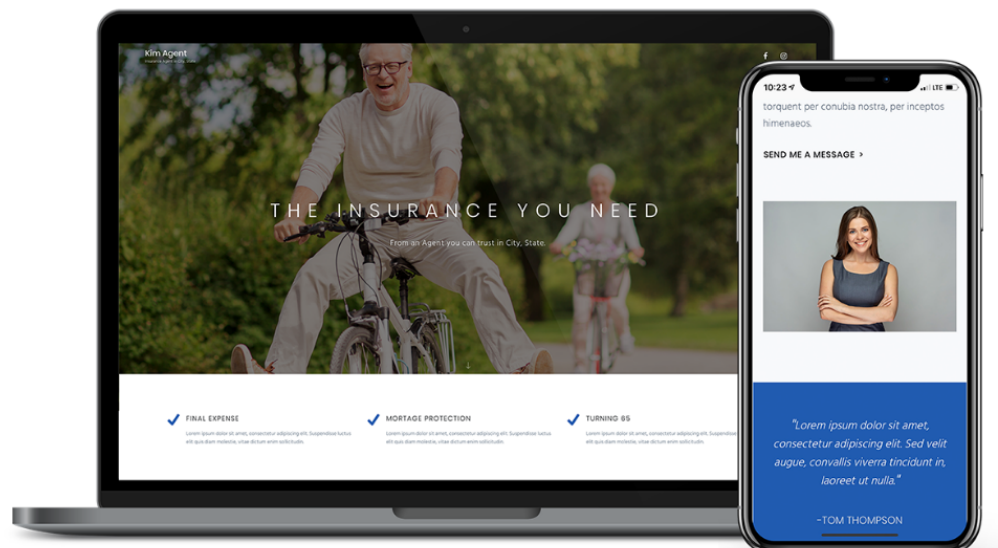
Kim Agent
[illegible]

THE INSURANCE YOU NEED

From an Agent you can trust in City, State.

FINAL EXPENSE
Lorem ipsum dolor sit amet, consectetur adipiscing elit. Suspendisse luctus elit quis diam molestie, vitae dictum enim sollicitudin.

MORTAGE PROTECTION
Lorem ipsum dolor sit amet, consectetur adipiscing elit. Suspendisse luctus elit quis diam molestie, vitae dictum enim sollicitudin.

TURNING 65
Lorem ipsum dolor sit amet, consectetur adipiscing elit. Suspendisse luctus elit quis diam molestie, vitae dictum enim sollicitudin.

10:23 LTE

torquent per conubia nostra, per inceptos himenaeos.

SEND ME A MESSAGE >

"Lorem ipsum dolor sit amet, consectetur adipiscing elit. Sed velit augue, convallis viverra tincidunt in, laoreet ut nulla."

-TOM THOMPSON